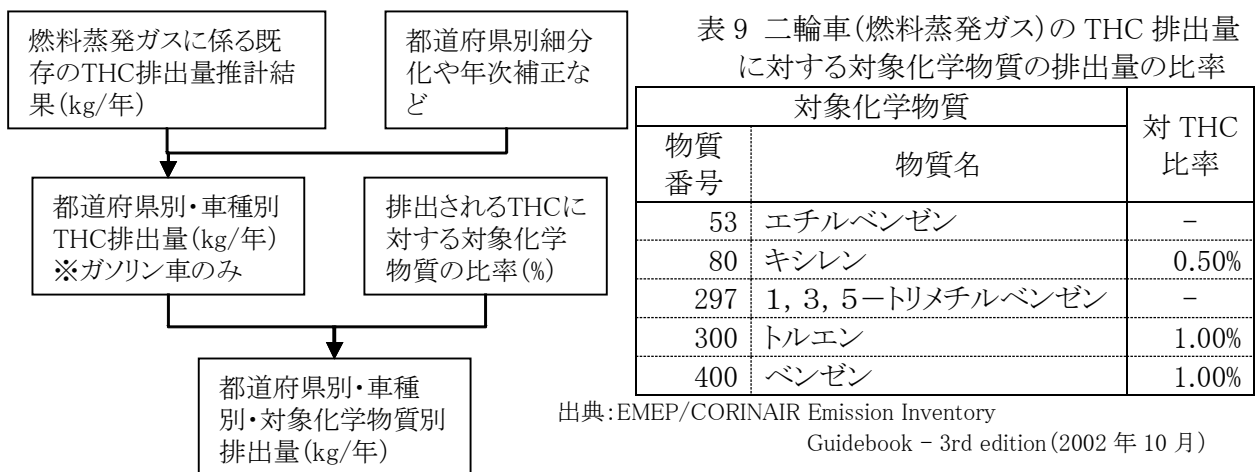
燃料蒸発ガスに係る既存のTHC排出量推計結果(kg/年)

都道府県別細分化や年次補正など

都道府県別・車種別THC排出量(kg/年)
※ガソリン車のみ

排出されるTHCに対する対象化学物質の比率(%)

都道府県別・車種別・対象化学物質別排出量(kg/年)

表 9 二輪車(燃料蒸発ガス)の THC 排出量に対する対象化学物質の排出量の比率

| 物質番号 | 物質名 | 対 THC 比率 |
|---|---|---|
| 53 | エチルベンゼン | − |
| 80 | キシレン | 0.50% |
| 297 | 1, 3, 5−トリメチルベンゼン | − |
| 300 | トルエン | 1.00% |
| 400 | ベンゼン | 1.00% |

(対象化学物質)

出典:EMEP/CORINAIR Emission Inventory Guidebook − 3rd edition(2002 年 10 月)